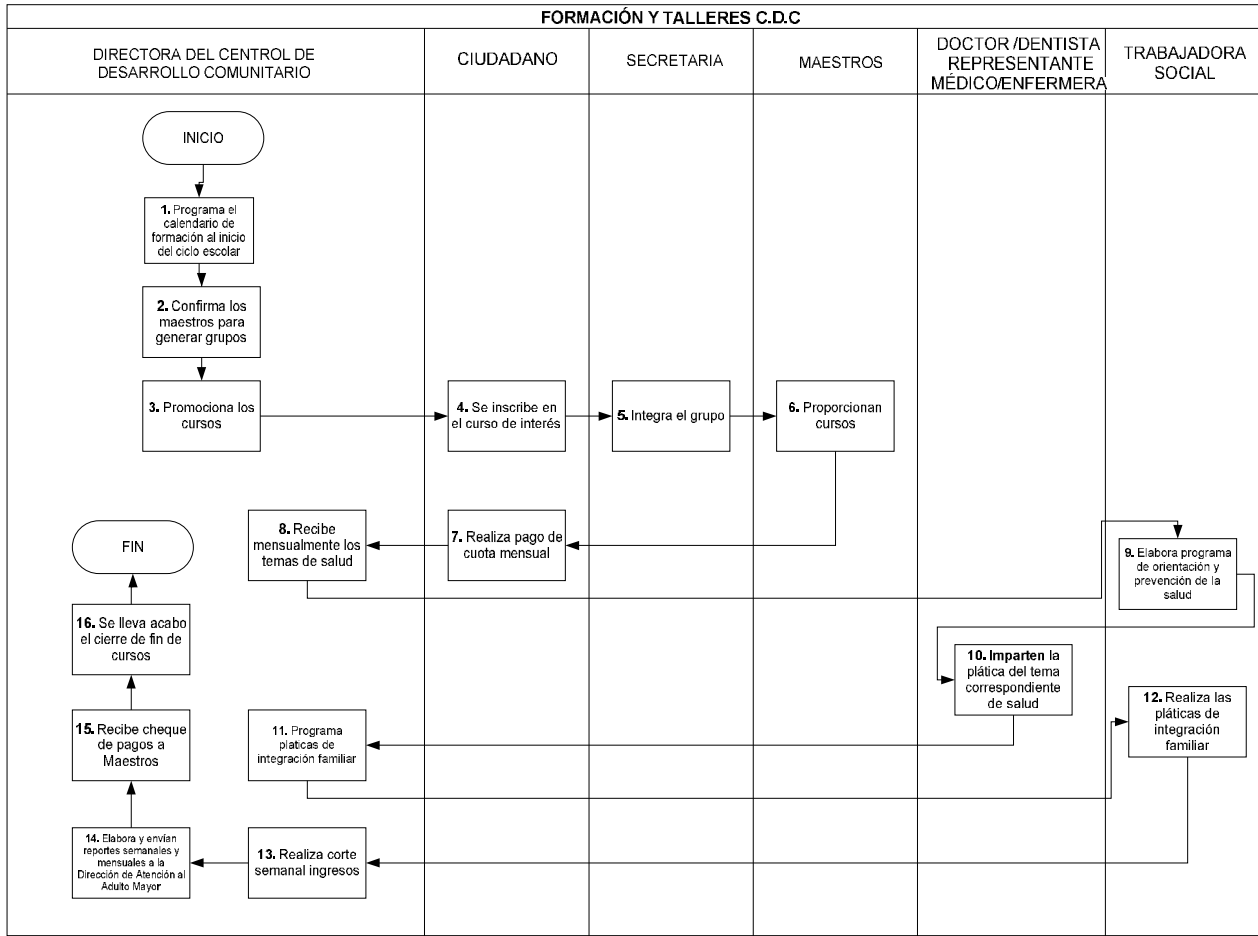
FORMACIÓN Y TALLERES C.D.C

DIRECTORA DEL CENTRO DE DESARROLLO COMUNITARIO

CIUDADANO

SECRETARIA

MAESTROS

DOCTOR /DENTISTA REPRESENTANTE MÉDICO/ENFERMERA

TRABAJADORA SOCIAL

INICIO

1. Programa el calendario de formación al inicio del ciclo escolar

2. Confirma los maestros para generar grupos

3. Promociona los cursos

4. Se inscribe en el curso de interés

5. Integra el grupo

6. Proporcionan cursos

7. Realiza pago de cuota mensual

8. Recibe mensualmente los temas de salud

FIN

9. Elabora programa de orientación y prevención de la salud

16. Se lleva acabo el cierre de fin de cursos

10. Imparten la plática del tema correspondiente de salud

12. Realiza las pláticas de integración familiar

15. Recibe cheque de pagos a Maestros

11. Programa platicas de integración familiar

14. Elabora y envían reportes semanales y mensuales a la Dirección de Atención al Adulto Mayor

13. Realiza corte semanal ingresos